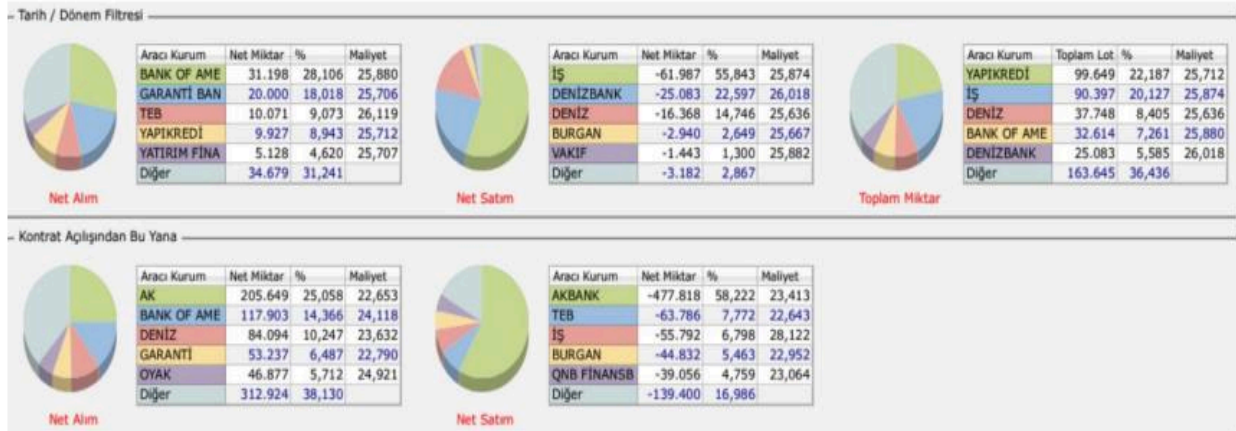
Tarih / Dönem Filtresi

| Aracı Kurum | Net Miktar | % | Maliyet |
|---|---|---|---|
| BANK OF AME | 31.198 | 28,106 | 25,880 |
| GARANTİ BAN | 20.000 | 18,018 | 25,706 |
| TEB | 10.071 | 9,073 | 26,119 |
| YAPIKREDİ | 9.927 | 8,943 | 25,712 |
| YATIRIM FİNA | 5.128 | 4,620 | 25,707 |
| Diğer | 34.679 | 31,241 | |

Net Alım

| Aracı Kurum | Net Miktar | % | Maliyet |
|---|---|---|---|
| İŞ | -61.987 | 55,843 | 25,874 |
| DENİZBANK | -25.083 | 22,597 | 26,018 |
| DENİZ | -16.368 | 14,746 | 25,636 |
| BURGAN | -2.940 | 2,649 | 25,667 |
| VAKIF | -1.443 | 1,300 | 25,882 |
| Diğer | -3.182 | 2,867 | |

Net Satım

| Aracı Kurum | Toplam Lot | % | Maliyet |
|---|---|---|---|
| YAPIKREDİ | 99.649 | 22,187 | 25,712 |
| İŞ | 90.397 | 20,127 | 25,874 |
| DENİZ | 37.748 | 8,405 | 25,636 |
| BANK OF AME | 32.614 | 7,261 | 25,880 |
| DENİZBANK | 25.083 | 5,585 | 26,018 |
| Diğer | 163.645 | 36,436 | |

Toplam Miktar

Kontrat Açılışından Bu Yana

| Aracı Kurum | Net Miktar | % | Maliyet |
|---|---|---|---|
| AK | 205.649 | 25,058 | 22,653 |
| BANK OF AME | 117.903 | 14,366 | 24,118 |
| DENİZ | 84.094 | 10,247 | 23,632 |
| GARANTİ | 53.237 | 6,487 | 22,790 |
| OYAK | 46.877 | 5,712 | 24,921 |
| Diğer | 312.924 | 38,130 | |

Net Alım

| Aracı Kurum | Net Miktar | % | Maliyet |
|---|---|---|---|
| AKBANK | -477.818 | 58,222 | 23,413 |
| TEB | -63.786 | 7,772 | 22,643 |
| İŞ | -55.792 | 6,798 | 28,122 |
| BURGAN | -44.832 | 5,463 | 22,952 |
| QNB FİNANSB | -39.056 | 4,759 | 23,064 |
| Diğer | -139.400 | 16,986 | |

Net Satım